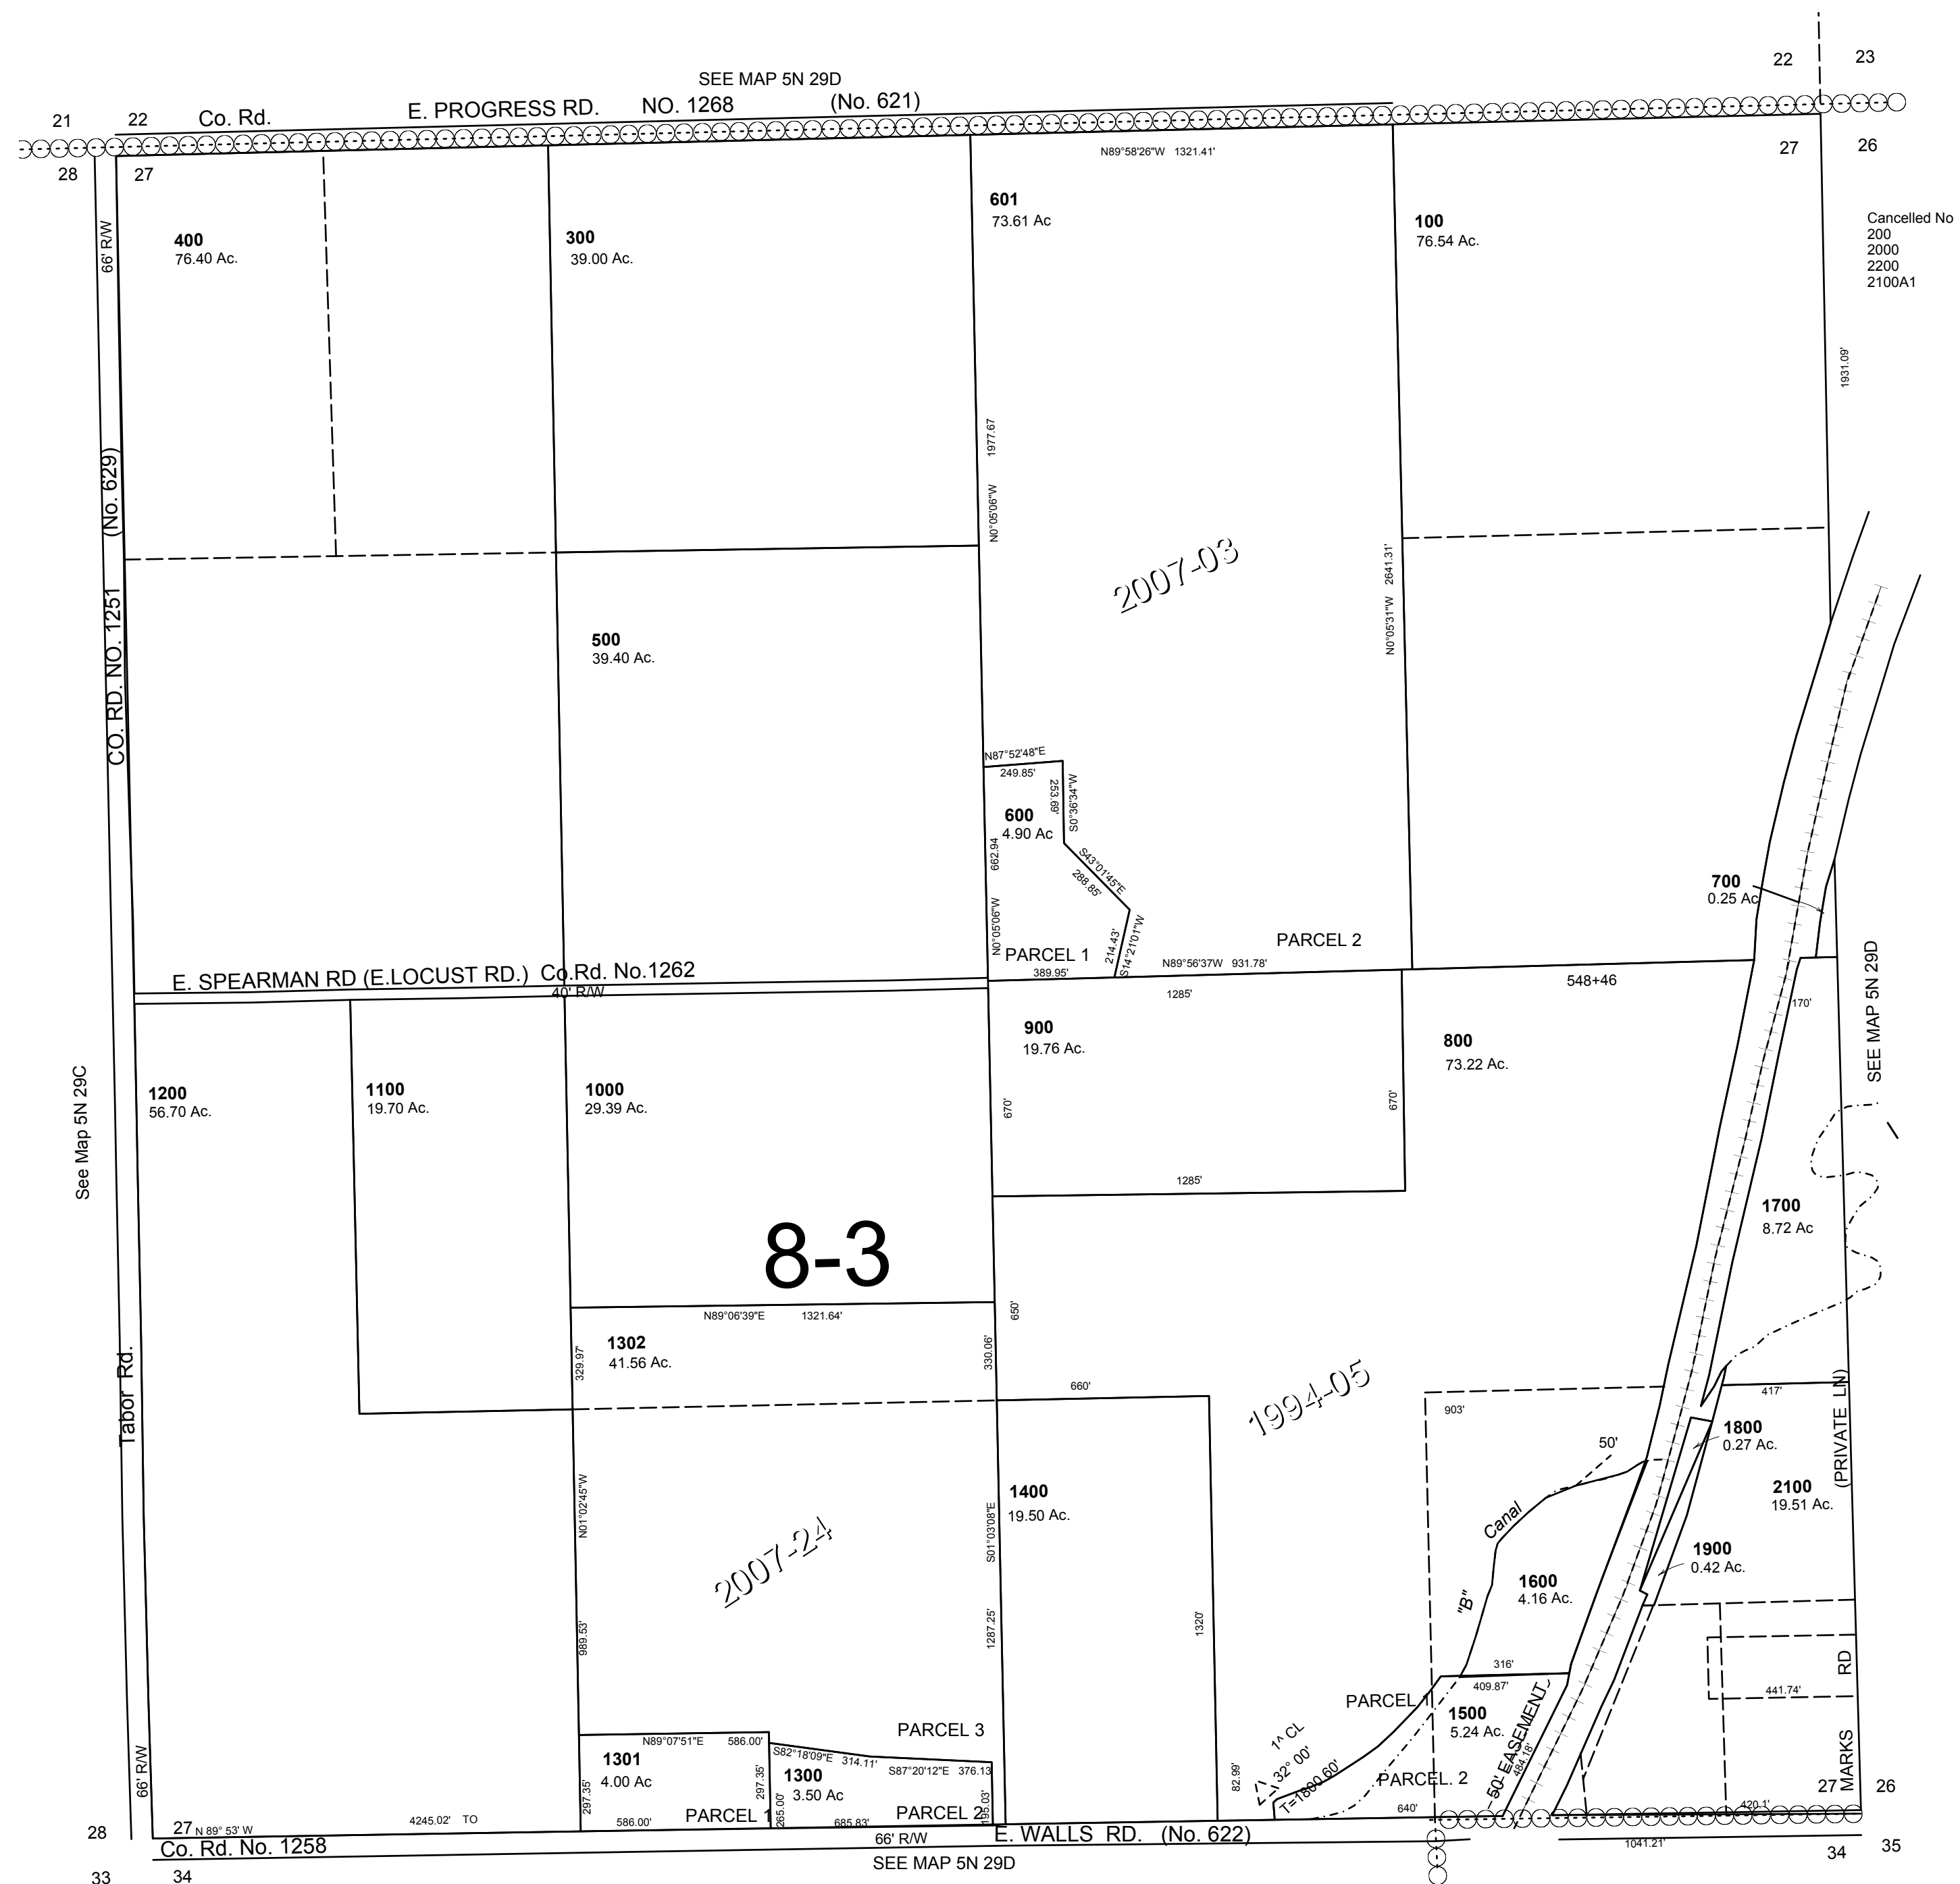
SEE MAP 5N 29D
21 22 Co. Rd. E. PROGRESS RD. NO. 1268 (No. 621)
22 23
28 27
27 26
N89°58'26"W 1321.41'

400
76.40 Ac.

300
39.00 Ac.

601
73.61 Ac

100
76.54 Ac.

Cancelled No
200
2000
2200
2100A1

66' R/W
CO. RD. NO. 1251 (No. 629)
1931.09'
N0°05'06"W 1977.67
2007-03
N0°05'31"W 2641.31'

500
39.40 Ac.

N87°52'48"E
249.85'
253.69'
S0°36'34"W
600
4.90 Ac
662.94
N0°05'06"W
S43°01'45"E
288.85'
214.43'
S14°21'01"W
PARCEL 1
389.95'
N89°56'37W 931.78'
PARCEL 2

700
0.25 Ac

E. SPEARMAN RD (E.LOCUST RD.) Co.Rd. No.1262
40' R/W
1285'
548+46
170'
SEE MAP 5N 29D

900
19.76 Ac.

800
73.22 Ac.

See Map 5N 29C

1200
56.70 Ac.

1100
19.70 Ac.

1000
29.39 Ac.

670'
670'
1285'

1700
8.72 Ac

8-3

N89°06'39"E 1321.64'
650'

1302
41.56 Ac.
329.97'
330.06'
660'
1994-05
417'
903'

Tabor Rd.

1800
0.27 Ac.
50'
(PRIVATE LN)

1400
19.50 Ac.

2100
19.51 Ac.

N01°02'45"W
S01°03'08"E
2007-24
Canal

1900
0.42 Ac.

1600
4.16 Ac.
"B"
989.53'
1287.25'
1320'
316'
409.87'
RD
441.74'

PARCEL 3
PARCEL 1

1500
5.24 Ac.
50' EASEMENT
484.18'
1^ CL
32° 00'
T=1880.60'
PARCEL. 2
82.99'

N89°07'51"E 586.00'
1301
4.00 Ac
297.35'
S82°18'09"E 314.11'
S87°20'12"E 376.13
297.35'
1300
3.50 Ac
195.03'
265.00'
MARKS
27 26

66' R/W
27 N 89° 53' W 4245.02' TO
586.00'
PARCEL 1
PARCEL 2
685.83'
640'
420.1'
28
Co. Rd. No. 1258
66' R/W
E. WALLS RD. (No. 622)
1041.21'
34 35
33 34
SEE MAP 5N 29D